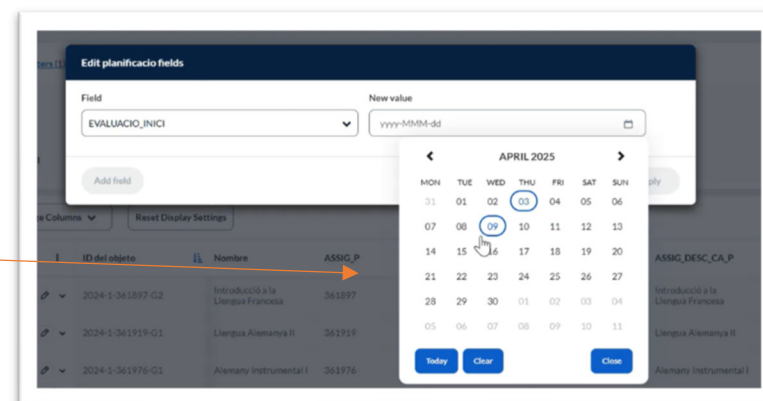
ters (1

Edit planificacio fields

Field
EVALUACIO_INICI

New value
yyyy-MMM-dd

Add field

pply

e Columns
Reset Display Settings

ID del objeto
Nombre
ASSIG_P
ASSIG_DESC_CA_P

2024-1-361897-G2
Introducció a la Llengua Francesa
361897
Introducció a la Llengua Francesa

2024-1-361919-G1
Llengua Alemanya II
361919
Llengua Alemanya II

2024-1-361976-G1
Alemany Instrumental I
361976
Alemany Instrumental I

APRIL 2025

| MON | TUE | WED | THU | FRI | SAT | SUN |
|---|---|---|---|---|---|---|
| 31 | 01 | 02 | 03 | 04 | 05 | 06 |
| 07 | 08 | 09 | 10 | 11 | 12 | 13 |
| 14 | 15 | 16 | 17 | 18 | 19 | 20 |
| 21 | 22 | 23 | 24 | 25 | 26 | 27 |
| 28 | 29 | 30 | 01 | 02 | 03 | 04 |
| 05 | 06 | 07 | 08 | 09 | 10 | 11 |

Today
Clear
Close